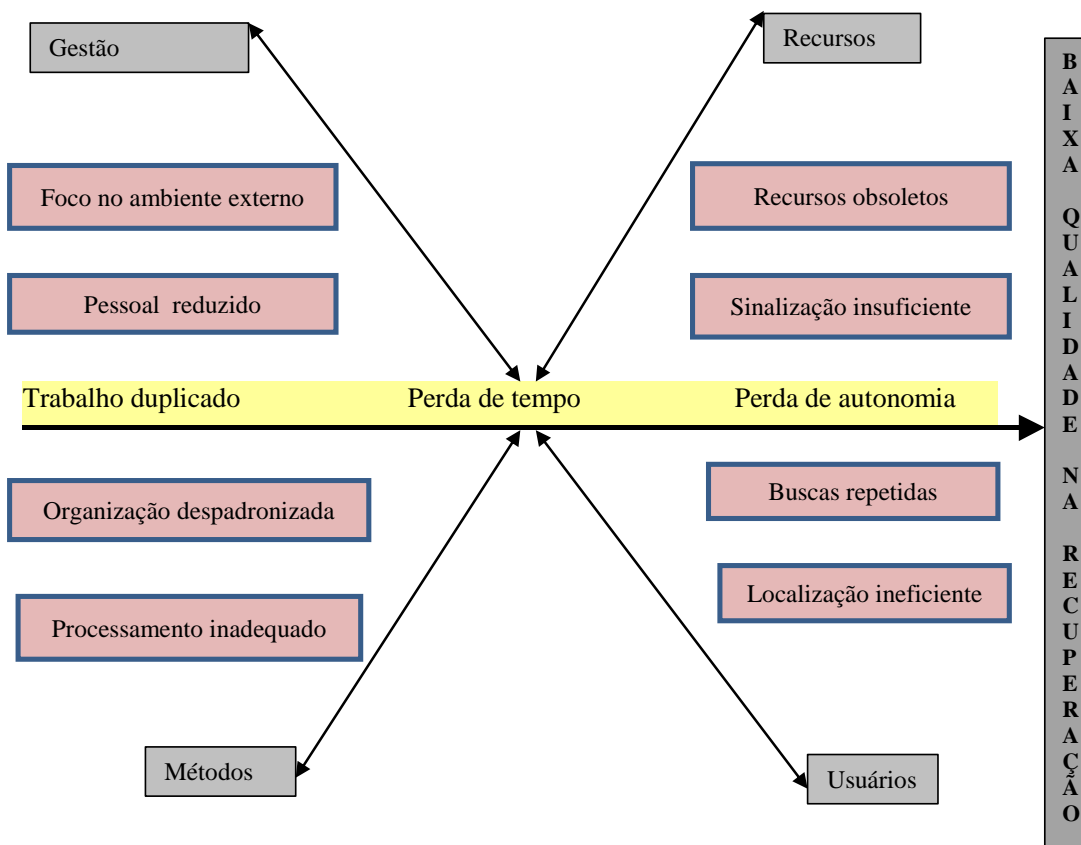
Gestão

Recursos

Foco no ambiente externo

Recursos obsoletos

Pessoal reduzido

Sinalização insuficiente

Trabalho duplicado

Perda de tempo

Perda de autonomia

Organização despadronizada

Buscas repetidas

Processamento inadequado

Localização ineficiente

Métodos

Usuários

BAIXA QUALIDADE NA RECUPERAÇÃO